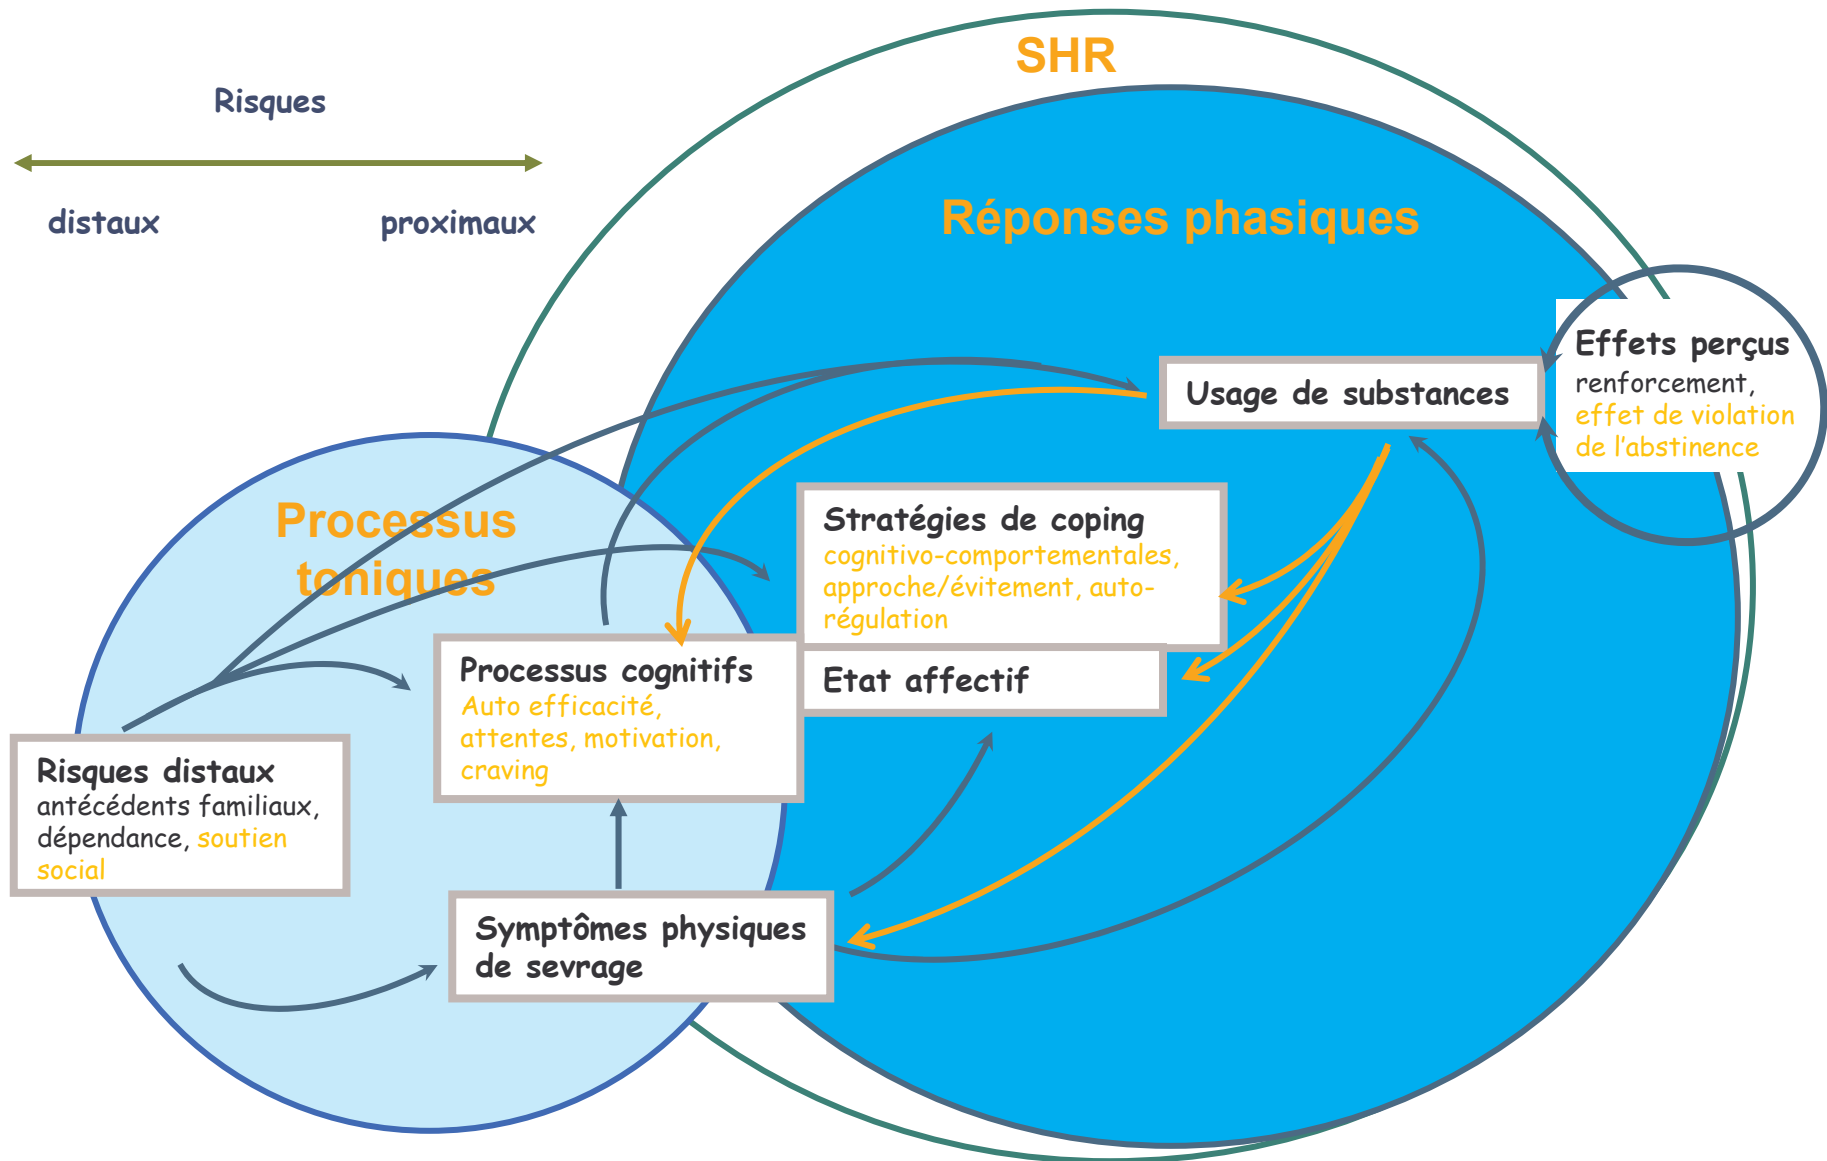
Risques

distaux

proximaux

SHR

Réponses phasiques

Processus toniques

Usage de substances

Effets perçus
renforcement,
effet de violation de l'abstinence

Stratégies de coping
cognitivo-comportementales, approche/évitement, autorégulation

Etat affectif

Processus cognitifs
Auto efficacité, attentes, motivation, craving

Risques distaux
antécédents familiaux, dépendance, soutien social

Symptômes physiques de sevrage